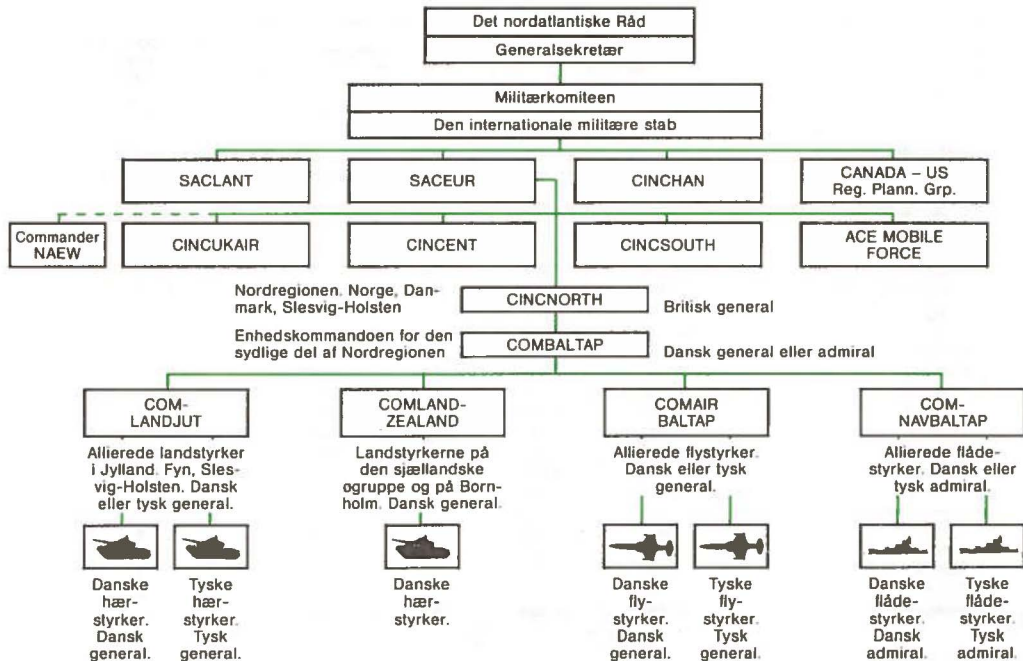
Det nordatlantiske Råd

Generalsekretær

Militærkomiteen

Den internationale militære stab

SACLANT

SACEUR

CINCHAN

CANADA – US Reg. Plann. Grp.

Commander NAEW

CINCUKAIR

CINCENT

CINCSOUTH

ACE MOBILE FORCE

Nordregionen. Norge, Danmark, Slesvig-Holsten

CINCNORTH

Britisk general

Enhedskommandoen for den sydlige del af Nordregionen

COMBALTAP

Dansk general eller admiral

COM-LANDJUT

Allierede landstyrker i Jylland, Fyn, Slesvig-Holsten. Dansk eller tysk general.

Danske hærstyrker. Dansk general.

Tyske hærstyrker. Tysk general.

COMLAND-ZEALAND

Landstyrkerne på den sjællandske øgruppe og på Bornholm. Dansk general.

Danske hærstyrker.

COMAIR BALTAP

Allierede flystyrker. Dansk eller tysk general.

Danske flystyrker. Dansk general.

Tyske flystyrker. Tysk general.

COM-NAVBALTAP

Allierede flådestyrker. Dansk eller tysk admiral.

Danske flådestyrker. Dansk admiral.

Tyske flådestyrker. Tysk admiral.